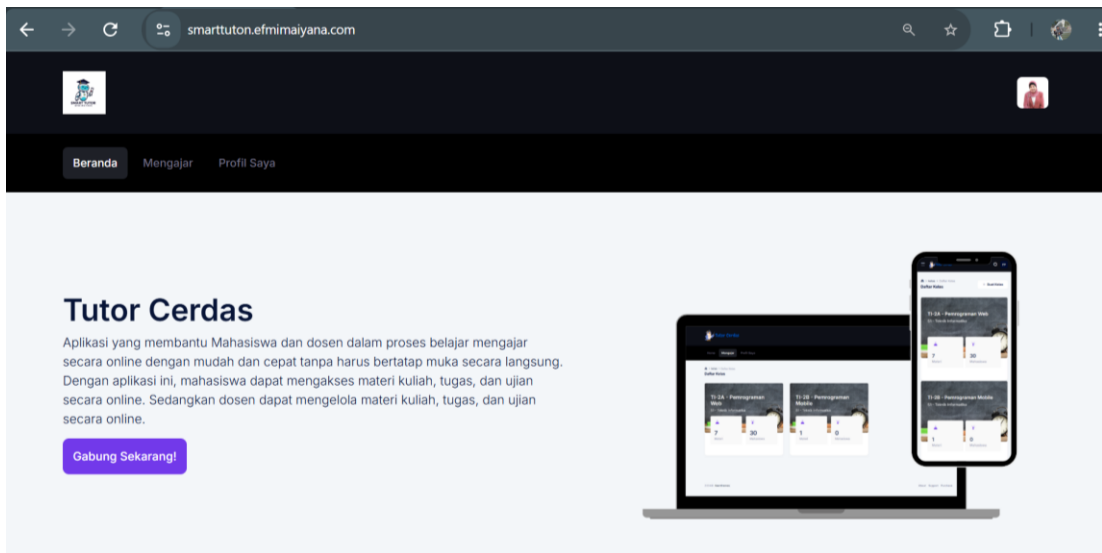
smarttuton.efmimaiyana.com

Beranda Mengajar Profil Saya

Tutor Cerdas

Aplikasi yang membantu Mahasiswa dan dosen dalam proses belajar mengajar secara online dengan mudah dan cepat tanpa harus bertatap muka secara langsung. Dengan aplikasi ini, mahasiswa dapat mengakses materi kuliah, tugas, dan ujian secara online. Sedangkan dosen dapat mengelola materi kuliah, tugas, dan ujian secara online.

Gabung Sekarang!

TI-2A - Pemrograman Web

7 30

TI-2B - Pemrograman Mobile

1 0

TI-2A - Pemrograman Web

7 30

TI-2B - Pemrograman Mobile

1 0